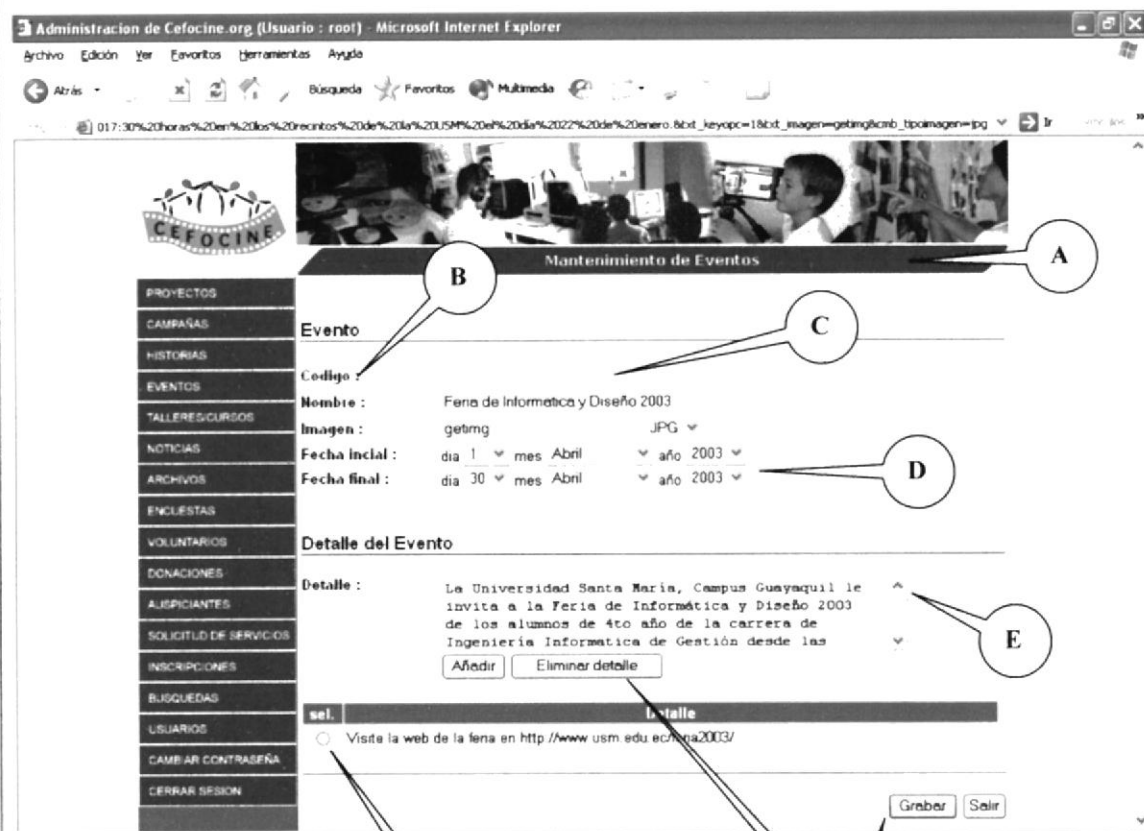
Administracion de Cefocine.org (Usuario : root) - Microsoft Internet Explorer

Archivo Edición Ver Favoritos Herramientas Ayuda

Atrás Búsqueda Favoritos Multimedia

017:30%20horas%20en%20los%20recintos%20de%20la%20USM%20el%20día%2022%20de%20enero.&txt_keyopc=1&txt_imagen=getimg&cmb_tipoimagen=jpg Ir

CEFOCINE

Mantenimiento de Eventos

A

B

C

D

E

PROYECTOS
CAMPAÑAS
HISTORIAS
EVENTOS
TALLERES/CURSOS
NOTICIAS
ARCHIVOS
ENCUESTAS
VOLUNTARIOS
DONACIONES
AUSPICIANTES
SOLICITUD DE SERVICIOS
INSCRIPCIONES
BUSQUEDAS
USUARIOS
CAMBIAR CONTRASEÑA
CERRAR SESION

Evento

Codigo :
Nombre : Feria de Informatica y Diseño 2003
Imagen : getimg JPG
Fecha incial : dia 1 mes Abril año 2003
Fecha final : dia 30 mes Abril año 2003

Detalle del Evento

Detalle : La Universidad Santa María, Campus Guayaquil le invita a la Feria de Informática y Diseño 2003 de los alumnos de 4to año de la carrera de Ingeniería Informatica de Gestión desde las

Añadir Eliminar detalle

| sel. | Detalle |
|---|---|
| | Visite la web de la feria en http //www usm edu ec/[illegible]a2003/ |

Grabar Salir